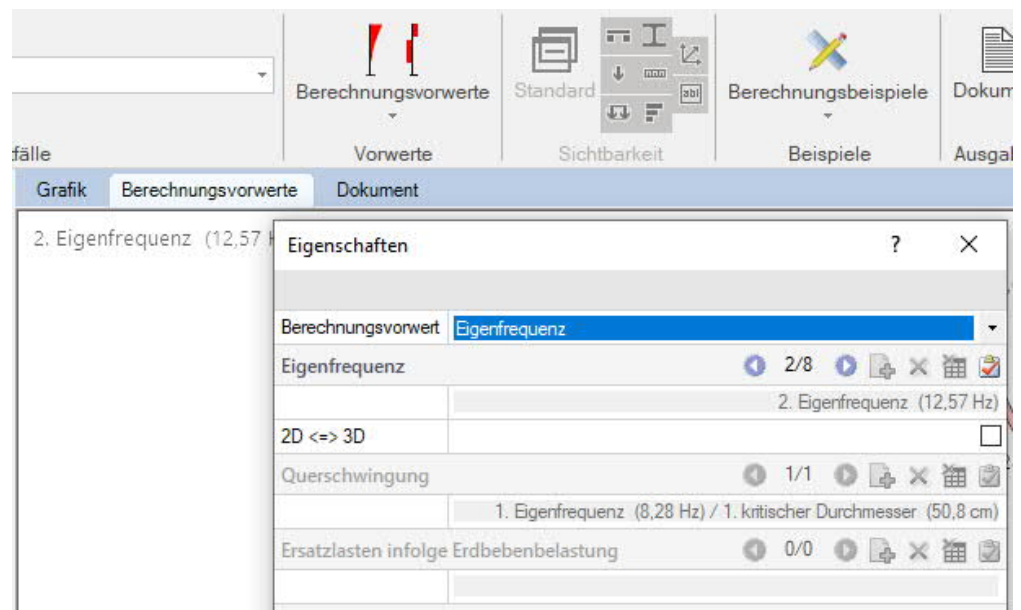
Berechnungsvorwerte
Standard
Berechnungsbeispiele
Dokum
fälle
Vorwerte
Sichtbarkeit
Beispiele
Ausgal
Grafik
Berechnungsvorwerte
Dokument
2. Eigenfrequenz (12,57 H
Eigenschaften
?
×
Berechnungsvorwert Eigenfrequenz
Eigenfrequenz 2/8
2. Eigenfrequenz (12,57 Hz)
2D <=> 3D
Querschwingung 1/1
1. Eigenfrequenz (8,28 Hz) / 1. kritischer Durchmesser (50,8 cm)
Ersatzlasten infolge Erdbebenbelastung 0/0